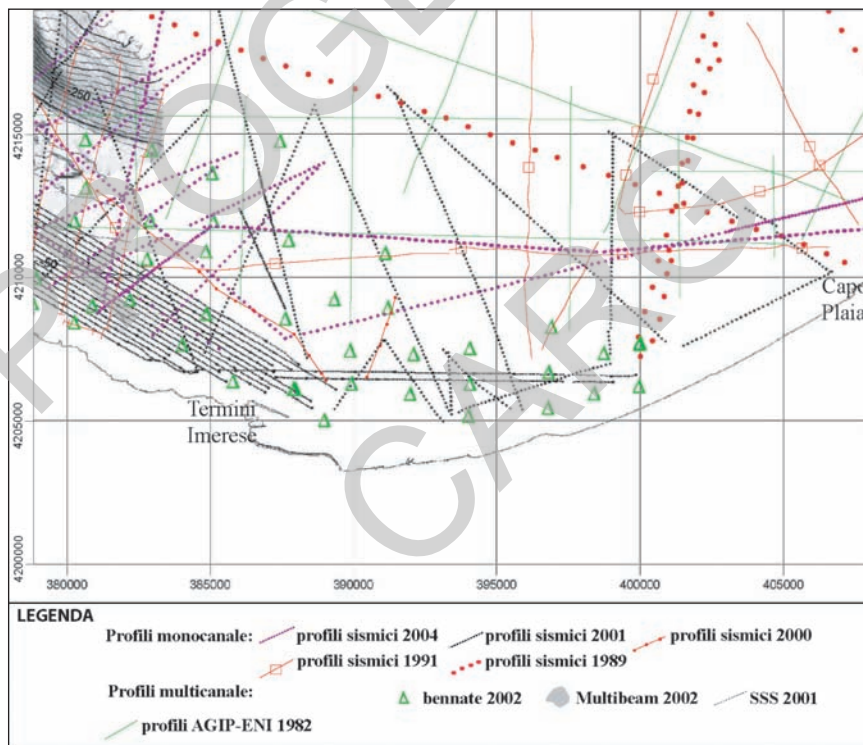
PROGETTO CARG

-250

-50

4215000

4210000

4205000

4200000

Termini Imerese

Capo Plaia

380000

385000

390000

395000

400000

405000

LEGENDA

Profili monocanale: profili sismici 2004 profili sismici 2001 profili sismici 2000

profili sismici 1991 profili sismici 1989

Profili multicanale:

bennate 2002 Multibeam 2002 SSS 2001

profili AGIP-ENI 1982